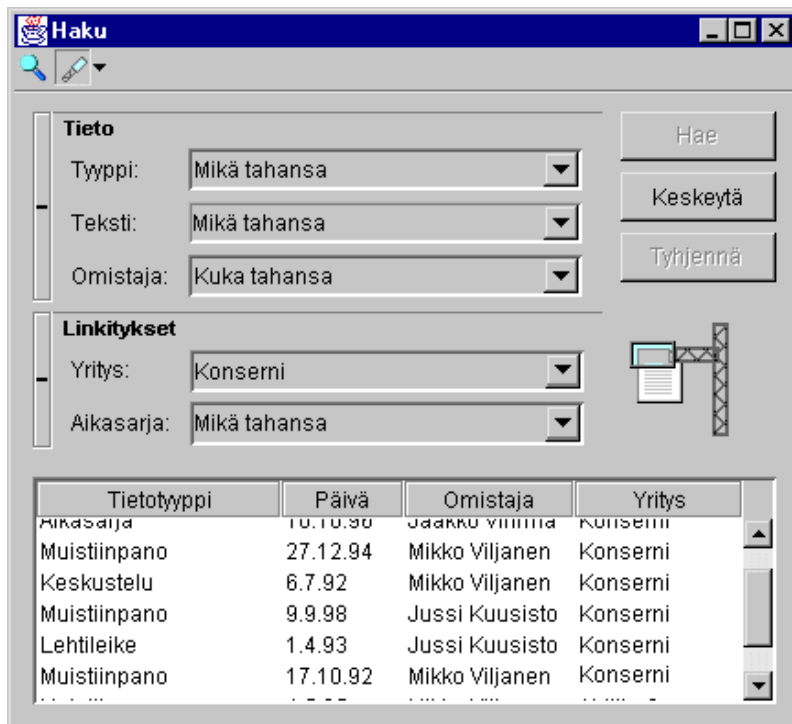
Haku

Tieto
Tyyppi: Mikä tahansa
Teksti: Mikä tahansa
Omistaja: Kuka tahansa

Hae
Keskeytä
Tyhjennä

Linkitykset
Yritys: Konserni
Aikasarja: Mikä tahansa

| Tietotyyppi | Päivä | Omistaja | Yritys |
|---|---|---|---|
| Aikasarja | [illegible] | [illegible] | Konserni |
| Muistiinpano | 27.12.94 | Mikko Viljanen | Konserni |
| Keskustelu | 6.7.92 | Mikko Viljanen | Konserni |
| Muistiinpano | 9.9.98 | Jussi Kuusisto | Konserni |
| Lehtileike | 1.4.93 | Jussi Kuusisto | Konserni |
| Muistiinpano | 17.10.92 | Mikko Viljanen | Konserni |
| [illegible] | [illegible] | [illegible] | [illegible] |